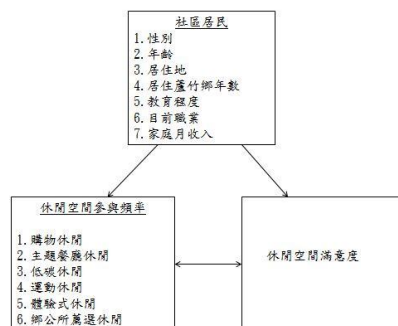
社區居民
1. 性別
2. 年齡
3. 居住地
4. 居住蘆竹鄉年數
5. 教育程度
6. 目前職業
7. 家庭月收入

休閒空間參與頻率

1. 購物休閒
2. 主題餐廳休閒
3. 低碳休閒
4. 運動休閒
5. 體驗式休閒
6. 鄉公所薦選休閒

休閒空間滿意度